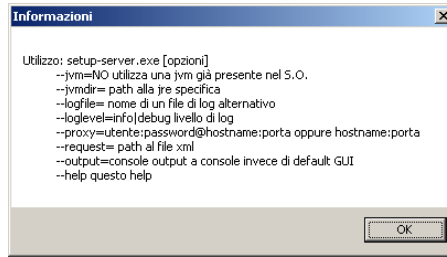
Informazioni

Utilizzo: setup-server.exe [opzioni]
--jvm=NO utilizza una jvm già presente nel S.O.
--jvmdir= path alla jre specifica
--logfile= nome di un file di log alternativo
--loglevel=info|debug livello di log
--proxy=utente:password@hostname:porta oppure hostname:porta
--request= path al file xml
--output=console output a console invece di default GUI
--help questo help

OK